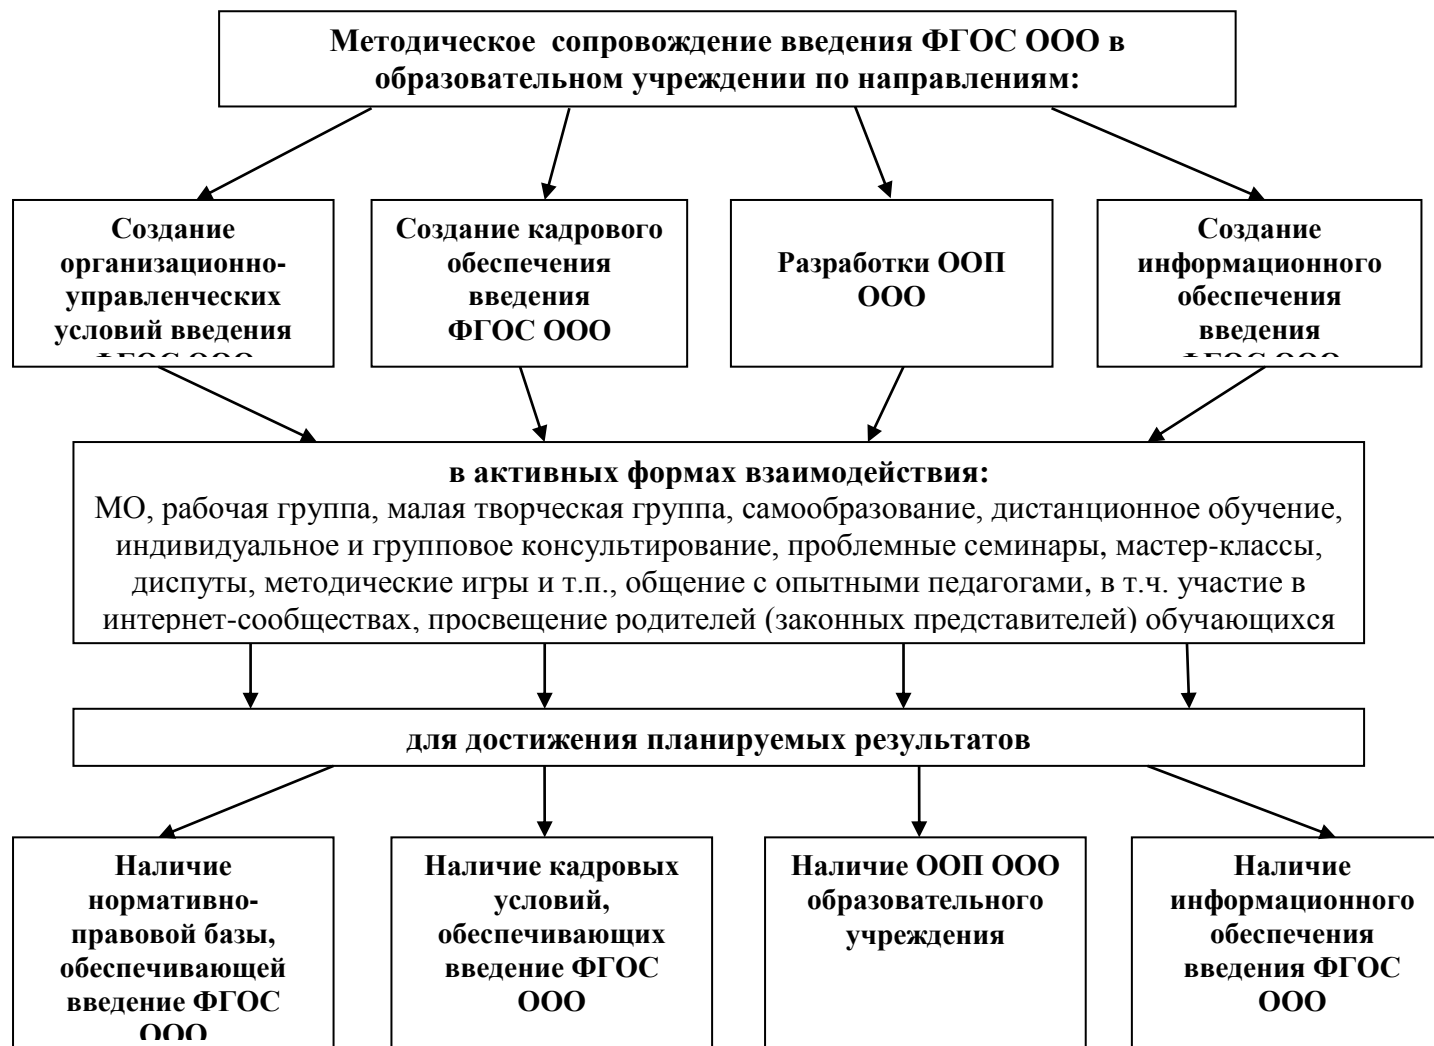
Методическое сопровождение введения ФГОС ООО в образовательном учреждении по направлениям:

Создание организационно-управленческих условий введения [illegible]

Создание кадрового обеспечения введения ФГОС ООО

Разработки ООП ООО

Создание информационного обеспечения введения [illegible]

в активных формах взаимодействия:
МО, рабочая группа, малая творческая группа, самообразование, дистанционное обучение, индивидуальное и групповое консультирование, проблемные семинары, мастер-классы, диспуты, методические игры и т.п., общение с опытными педагогами, в т.ч. участие в интернет-сообществах, просвещение родителей (законных представителей) обучающихся

для достижения планируемых результатов

Наличие нормативно-правовой базы, обеспечивающей введение ФГОС ООО

Наличие кадровых условий, обеспечивающих введение ФГОС ООО

Наличие ООП ООО образовательного учреждения

Наличие информационного обеспечения введения ФГОС ООО